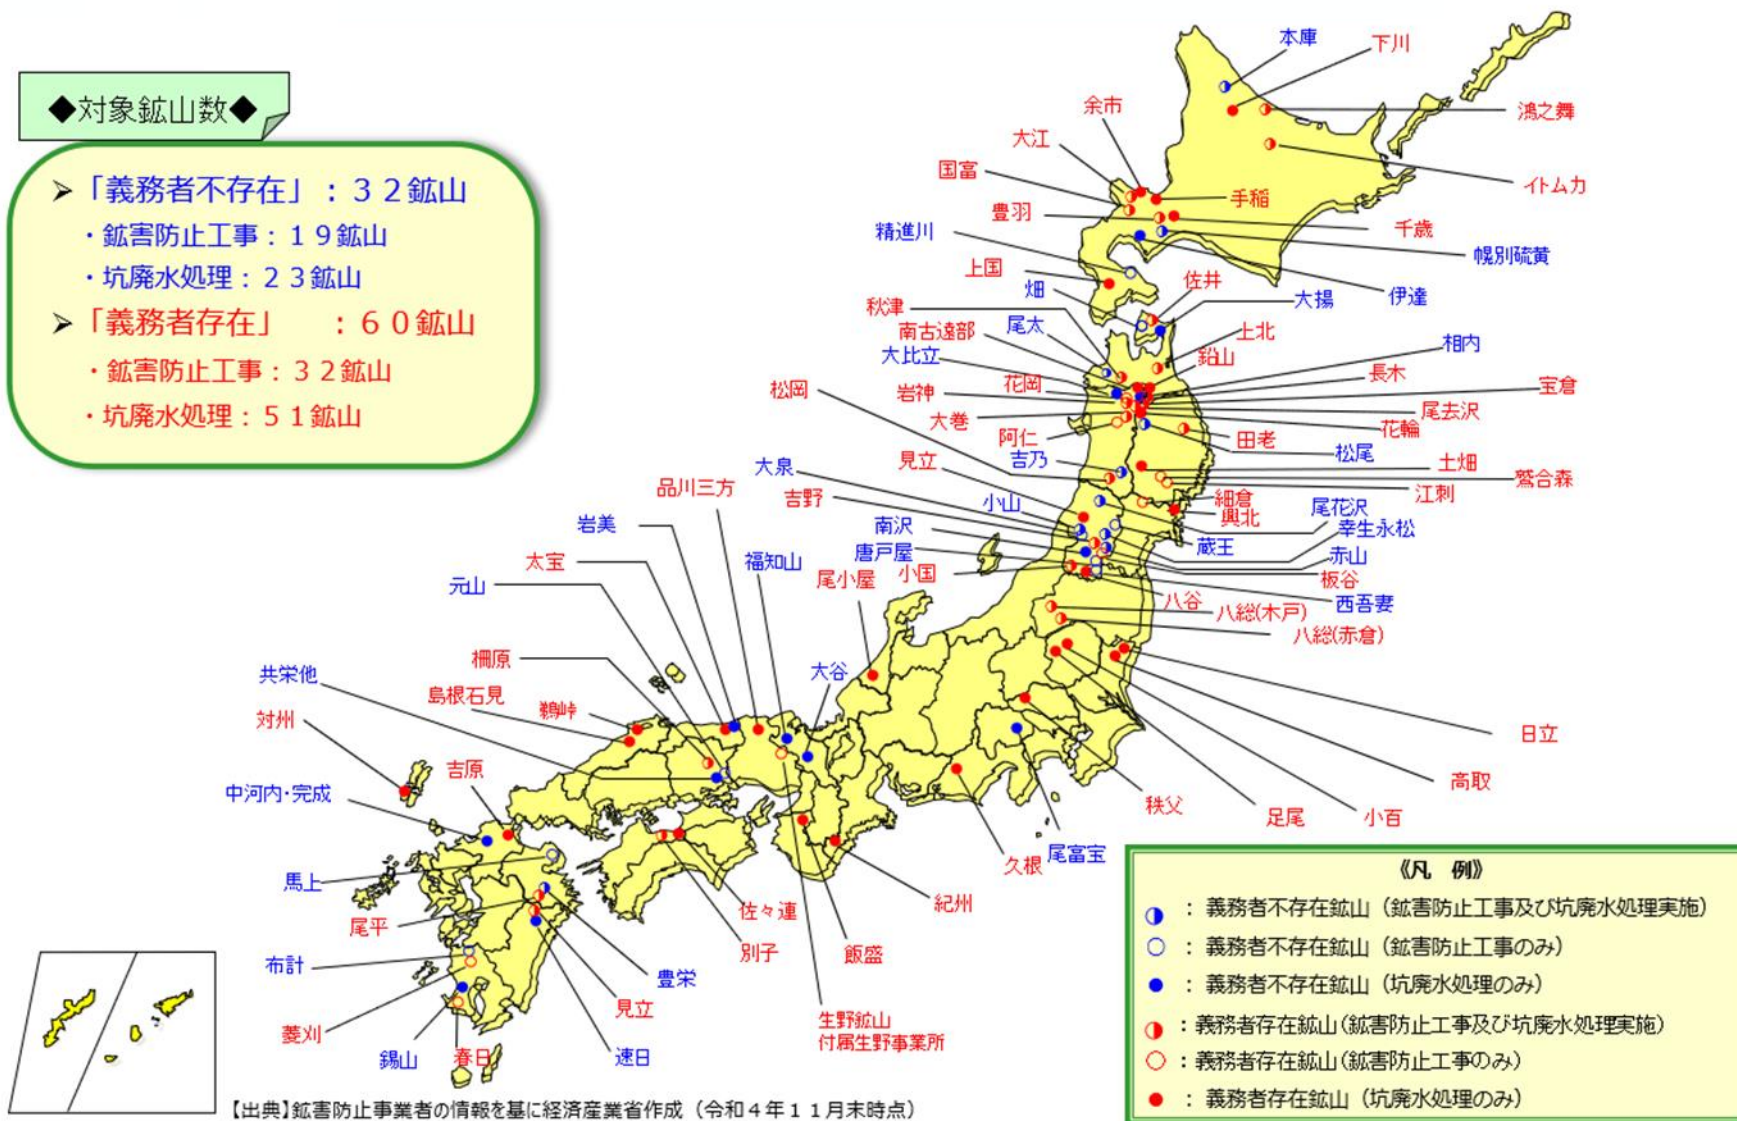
◆対象鉱山数◆

➢「義務者不存在」：３２鉱山
・鉱害防止工事：１９鉱山
・坑廃水処理：２３鉱山
➢「義務者存在」　：６０鉱山
・鉱害防止工事：３２鉱山
・坑廃水処理：５１鉱山

本庫
下川
余市
鴻之舞
大江
イトムカ
国富
手稲
豊羽
千歳
精進川
幌別硫黄
上国
伊達
佐井
畑
大揚
秋津
上北
尾太
南古遠部
鉛山
相内
大比立
長木
松岡
花岡
宝倉
岩神
尾去沢
大巻
花輪
阿仁
田老
吉乃
松尾
見立
土畑
大泉
鷲合森
品川三方
江刺
吉野
細倉
小山
興北
岩美
尾花沢
南沢
幸生永松
唐戸屋
蔵王
太宝
福知山
赤山
小国
尾小屋
板谷
元山
八谷
西吾妻
八総(木戸)
八総(赤倉)
柵原
大谷
共栄他
島根石見
鶏峠
日立
対州
吉原
中河内・完成
高取
秩父
足尾
小百
久根
尾富宝
紀州
馬上
佐々連
尾平
別子
飯盛
布計
豊栄
見立
菱刈
生野鉱山
付属生野事業所
錫山
春日
速日

《凡　例》
：義務者不存在鉱山（鉱害防止工事及び坑廃水処理実施）
：義務者不存在鉱山（鉱害防止工事のみ）
：義務者不存在鉱山（坑廃水処理のみ）
：義務者存在鉱山（鉱害防止工事及び坑廃水処理実施）
：義務者存在鉱山（鉱害防止工事のみ）
：義務者存在鉱山（坑廃水処理のみ）

【出典】鉱害防止事業者の情報を基に経済産業省作成（令和４年１１月末時点）